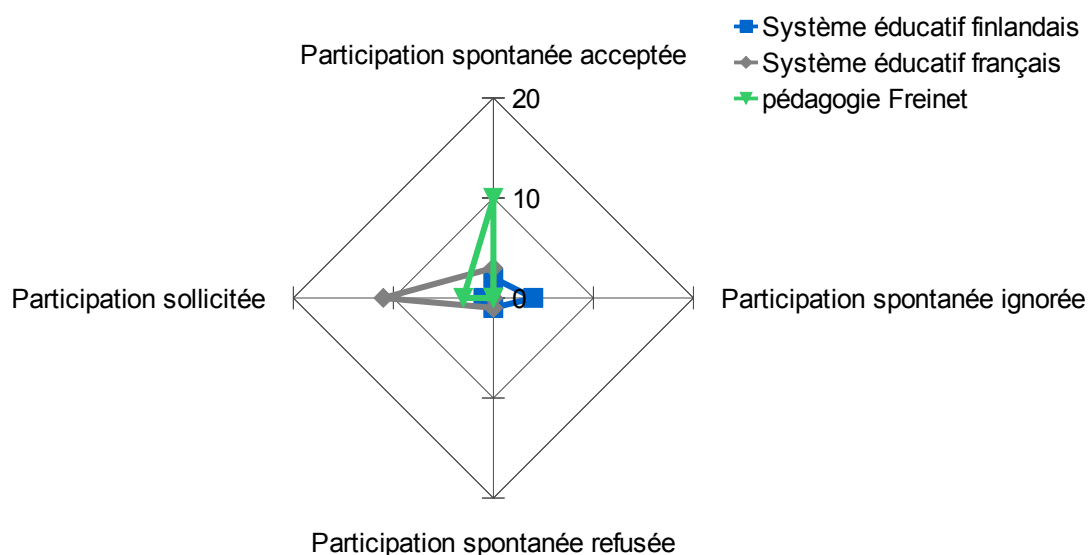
Système éducatif finlandais
Système éducatif français
pédagogie Freinet

Participation spontanée acceptée

20

10

0

Participation sollicitée

Participation spontanée ignorée

Participation spontanée refusée